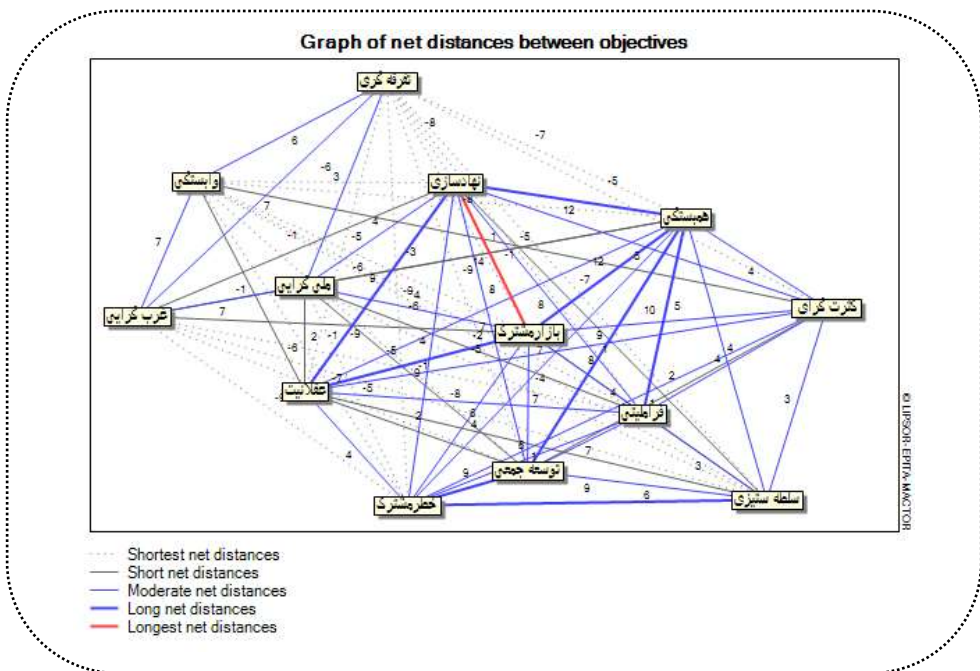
Graph of net distances between objectives

تعرفه گری
وابستگی
نهادسازی
همبستگی
کثرت گرای
عرب گرایی
ملی گرایی
بازارمشترک
عقلانیت
فراملیتی
توسعه جمعی
خطرمشترک
سلطه ستیزی

6
-8
-7
-6
3
-5
7
12
4
-1
-5
-5
7
-6
9
12
-7
4
-1
-9
-6
8
8
7
2
-1
-9
-2
9
10
5
-6
-5
-7
4
-5
-8
7
4
2
3
8
4
4
9
-7
8
6
3
9
6

© LIPSOR-EPITA-MACTOR

Shortest net distances
Short net distances
Moderate net distances
Long net distances
Longest net distances